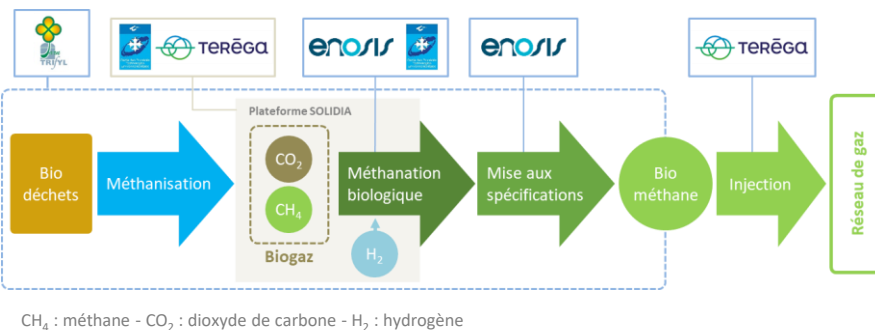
TRI/YL

TERĒGA

ENOSIS

ENOSIS

TERĒGA

Plateforme SOLIDIA

Bio déchets

Méthanisation

$CO_2$

$CH_4$

Biogaz

Méthanation biologique

$H_2$

Mise aux spécifications

Bio méthane

Injection

Réseau de gaz

$CH_4$ : méthane - $CO_2$ : dioxyde de carbone - $H_2$ : hydrogène